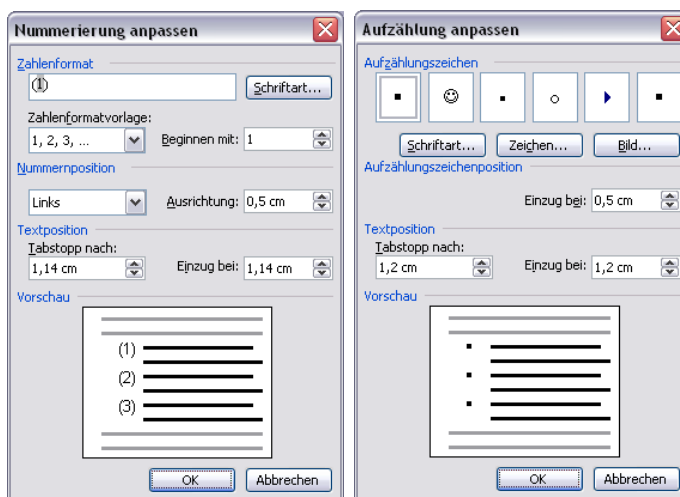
Nummerierung anpassen

Zahlenformat

(1)

Schriftart...

Zahlenformatvorlage:

1, 2, 3, ...

Beginnen mit: 1

Nummernposition

Links

Ausrichtung: 0,5 cm

Textposition

Tabstopp nach:

1,14 cm

Einzug bei: 1,14 cm

Vorschau

(1)

(2)

(3)

OK

Abbrechen

Aufzählung anpassen

Aufzählungszeichen

☺

Schriftart...

Zeichen...

Bild...

Aufzählungszeichenposition

Einzug bei: 0,5 cm

Textposition

Tabstopp nach:

1,2 cm

Einzug bei: 1,2 cm

Vorschau

OK

Abbrechen